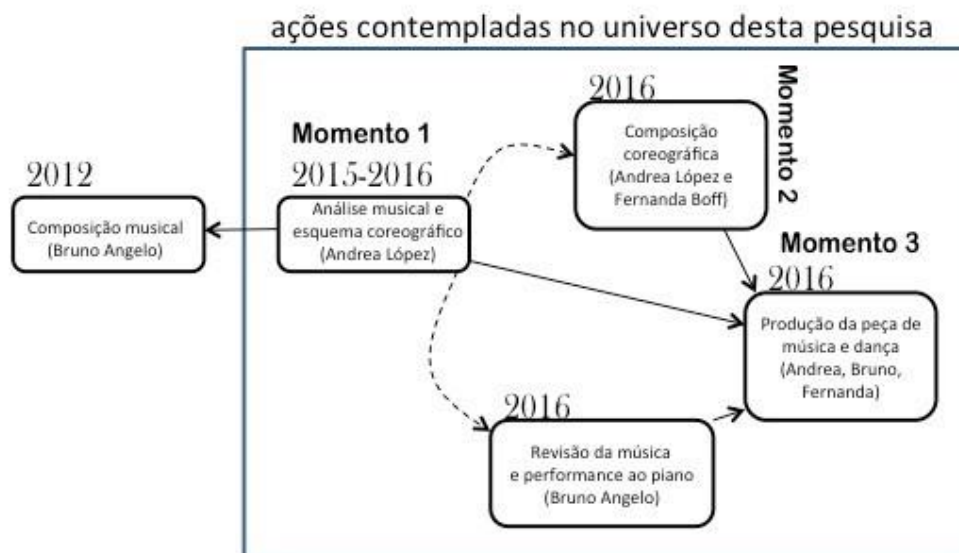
ações contempladas no universo desta pesquisa

2012

Composição musical (Bruno Angelo)

Momento 1

2015-2016

Análise musical e esquema coreográfico (Andrea López)

2016

Composição coreográfica (Andrea López e Fernanda Boff)

Momento 2

Momento 3

2016

Produção da peça de música e dança (Andrea, Bruno, Fernanda)

2016

Revisão da música e performance ao piano (Bruno Angelo)